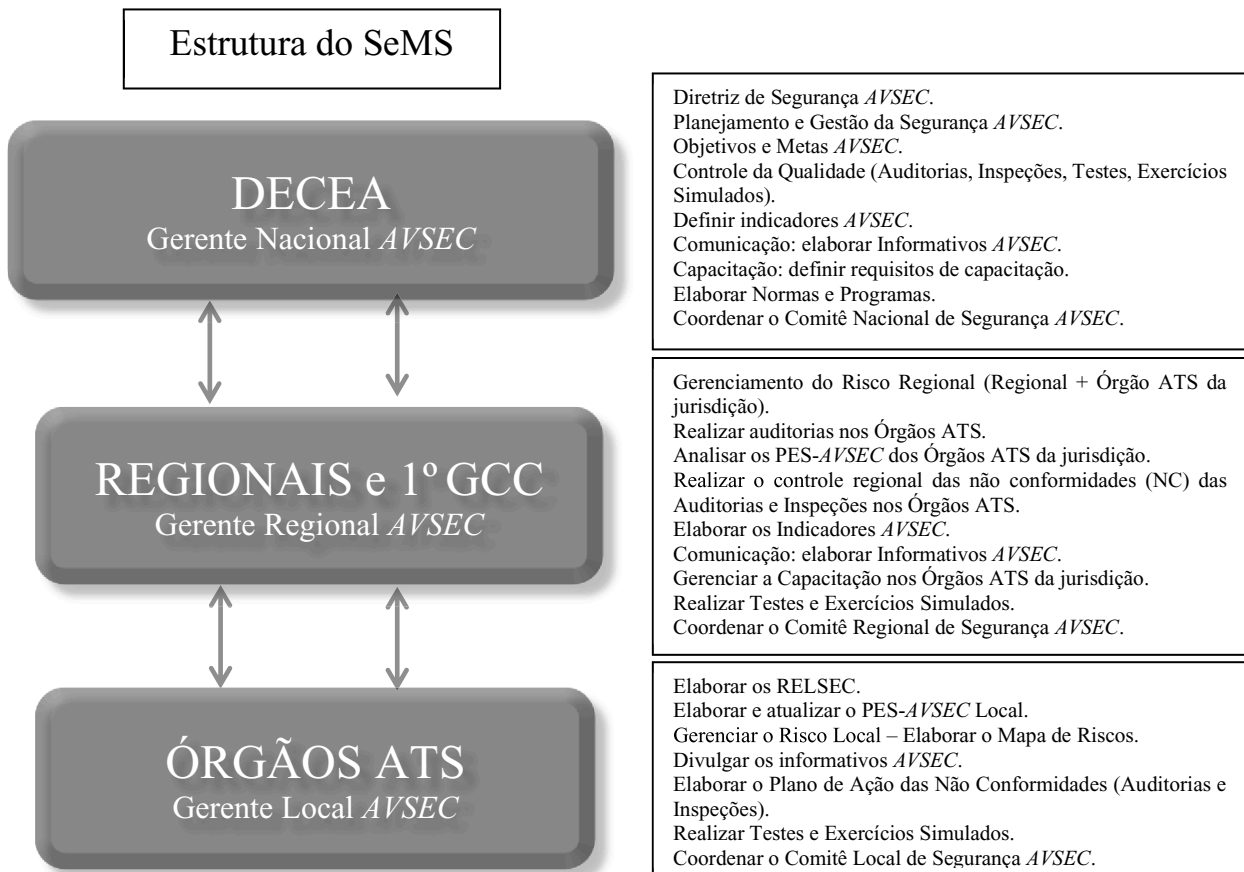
Estrutura do SeMS

DECEA
Gerente Nacional *AVSEC*

Diretriz de Segurança *AVSEC*.
Planejamento e Gestão da Segurança *AVSEC*.
Objetivos e Metas *AVSEC*.
Controle da Qualidade (Auditorias, Inspeções, Testes, Exercícios Simulados).
Definir indicadores *AVSEC*.
Comunicação: elaborar Informativos *AVSEC*.
Capacitação: definir requisitos de capacitação.
Elaborar Normas e Programas.
Coordenar o Comitê Nacional de Segurança *AVSEC*.

REGIONAIS e 1º GCC
Gerente Regional *AVSEC*

Gerenciamento do Risco Regional (Regional + Órgão ATS da jurisdição).
Realizar auditorias nos Órgãos ATS.
Analisar os PES-*AVSEC* dos Órgãos ATS da jurisdição.
Realizar o controle regional das não conformidades (NC) das Auditorias e Inspeções nos Órgãos ATS.
Elaborar os Indicadores *AVSEC*.
Comunicação: elaborar Informativos *AVSEC*.
Gerenciar a Capacitação nos Órgãos ATS da jurisdição.
Realizar Testes e Exercícios Simulados.
Coordenar o Comitê Regional de Segurança *AVSEC*.

ÓRGÃOS ATS
Gerente Local *AVSEC*

Elaborar os RELSEC.
Elaborar e atualizar o PES-*AVSEC* Local.
Gerenciar o Risco Local – Elaborar o Mapa de Riscos.
Divulgar os informativos *AVSEC*.
Elaborar o Plano de Ação das Não Conformidades (Auditorias e Inspeções).
Realizar Testes e Exercícios Simulados.
Coordenar o Comitê Local de Segurança *AVSEC*.